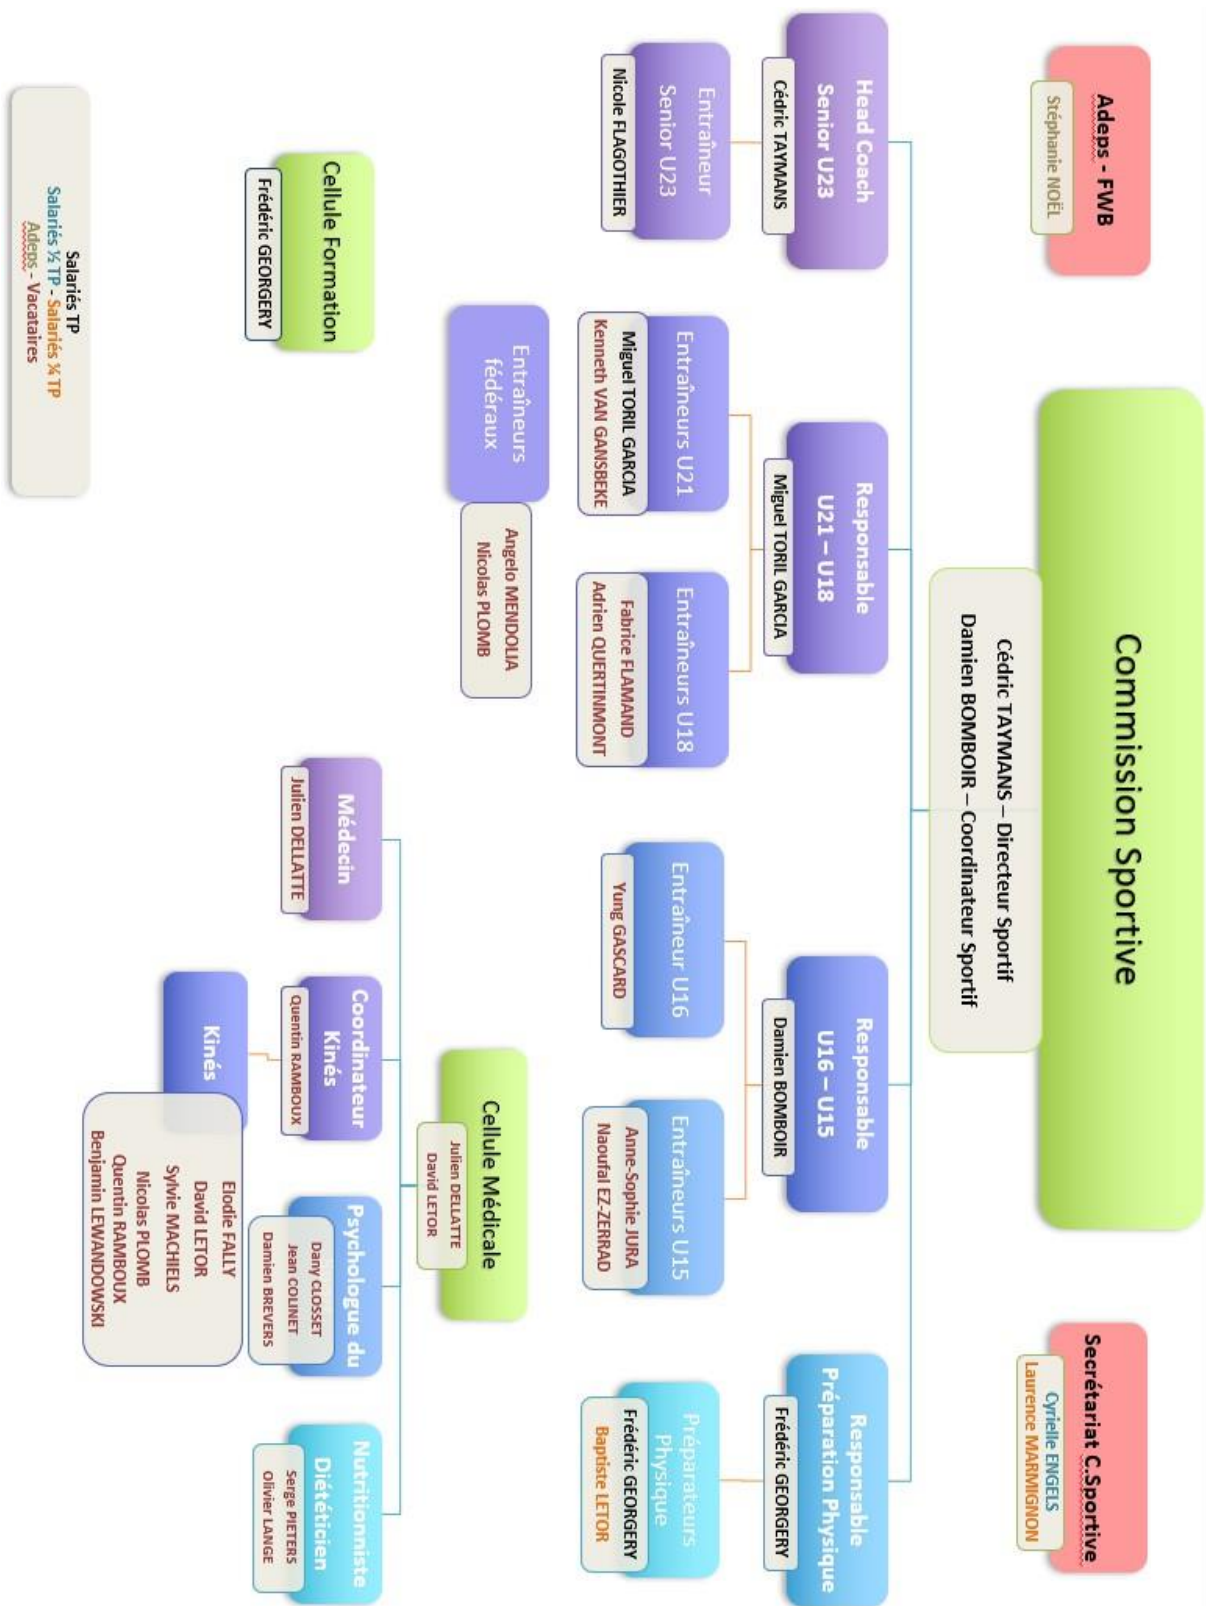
Commission Sportive

Cédric TAYMANS – Directeur Sportif
Damien BOMBOIR – Coordinateur Sportif

Adeps - FWB
Stéphanie NOËL

Secrétariat C.Sportive
Cyrielle ENGELS
Laurence MARMIGNON

Head Coach Senior U23
Cédric TAYMANS

Entraîneur Senior U23
Nicole FLAGOTHIER

Responsable U21 – U18
Miguel TORIL GARCIA

Entraîneurs U21
Miguel TORIL GARCIA
Kenneth VAN GANSBEKE

Entraîneurs U18
Fabrice FLAMAND
Adrien QUERTINMONT

Entraîneurs fédéraux
Angelo MENDOLIA
Nicolas PLOMB

Responsable U16 – U15
Damien BOMBOIR

Entraîneur U16
Yung GASCARD

Entraîneurs U15
Anne-Sophie JURA
Naoufal EZ-ZERRAD

Responsable Préparation Physique
Frédéric GEORGERY

Préparateurs Physique
Frédéric GEORGERY
Baptiste LETOR

Cellule Formation
Frédéric GEORGERY

Cellule Médicale
Julien DELLATTE
David LETOR

Médecin
Julien DELLATTE

Coordinateur Kinés
Quentin RAMBOUX

Kinés
Elodie FALLY
David LETOR
Sylvie MACHIELS
Nicolas PLOMB
Quentin RAMBOUX
Benjamin LEWANDOWSKI

Psychologue du
Dany CLOSSET
Jean COLINET
Damien BREVERS

Nutritionniste Diététicien
Serge PIETERS
Olivier LANGE

Salariés TP
Salariés ½ TP - Salariés ¼ TP
Adeps - Vacataires